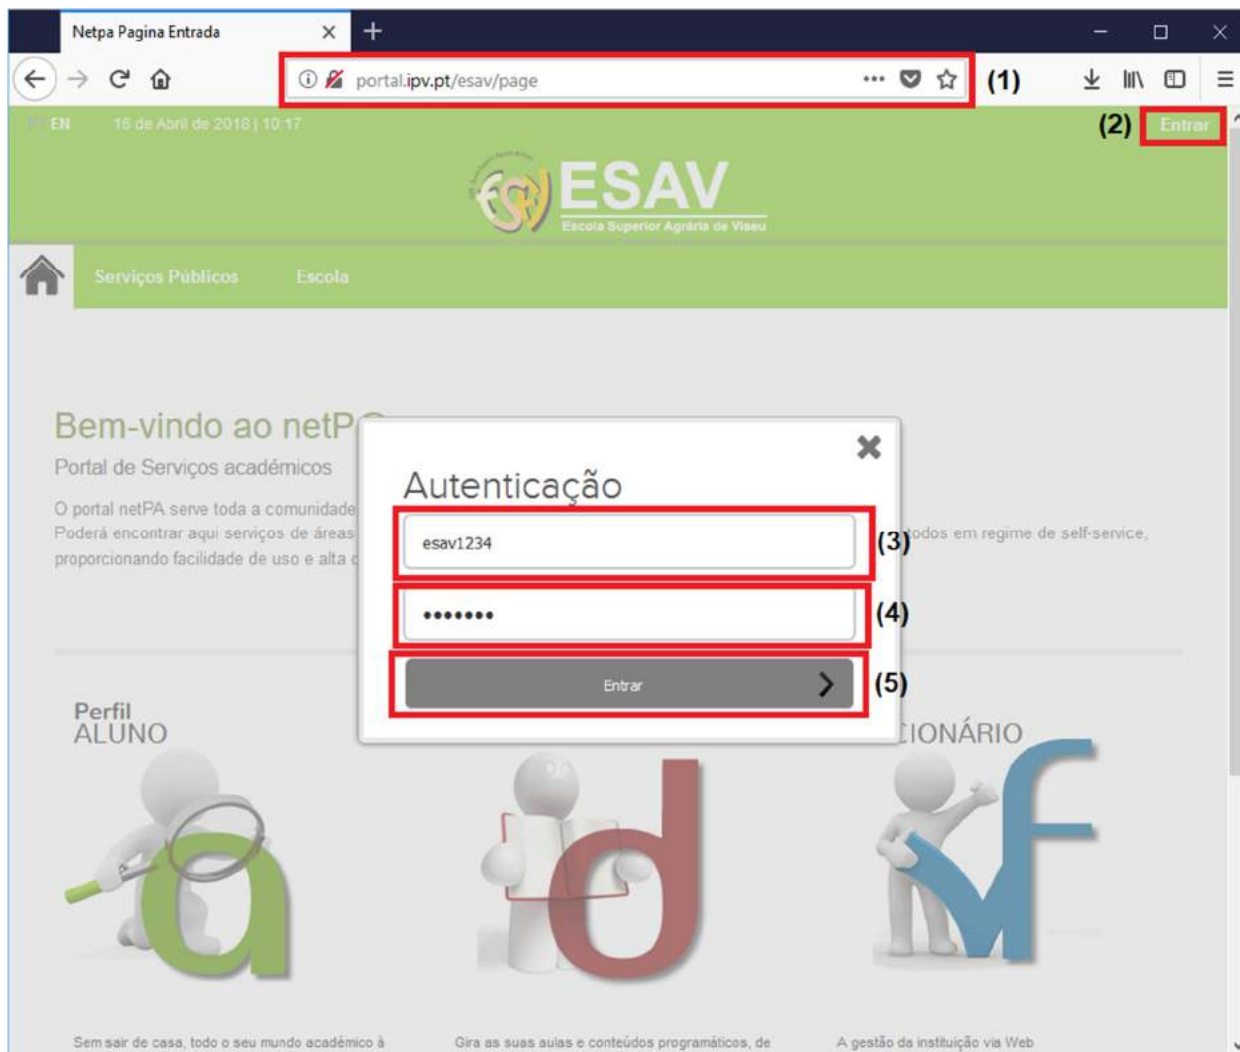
Netpa Pagina Entrada

portal.ipv.pt/esav/page

(1)

EN 16 de Abril de 2018 | 10:17

(2) Entrar

ESAV
Escola Superior Agrária de Viseu

Serviços Públicos Escola

Bem-vindo ao netP

Portal de Serviços académicos

O portal netPA serve toda a comunidade
Poderá encontrar aqui serviços de áreas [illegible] todos em regime de self-service, proporcionando facilidade de uso e alta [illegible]

Autenticação

esav1234

(3)

•••••••

(4)

Entrar

(5)

Perfil
ALUNO

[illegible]CIONÁRIO

Sem sair de casa, todo o seu mundo académico à

Gira as suas aulas e conteúdos programáticos, de

A gestão da instituição via Web